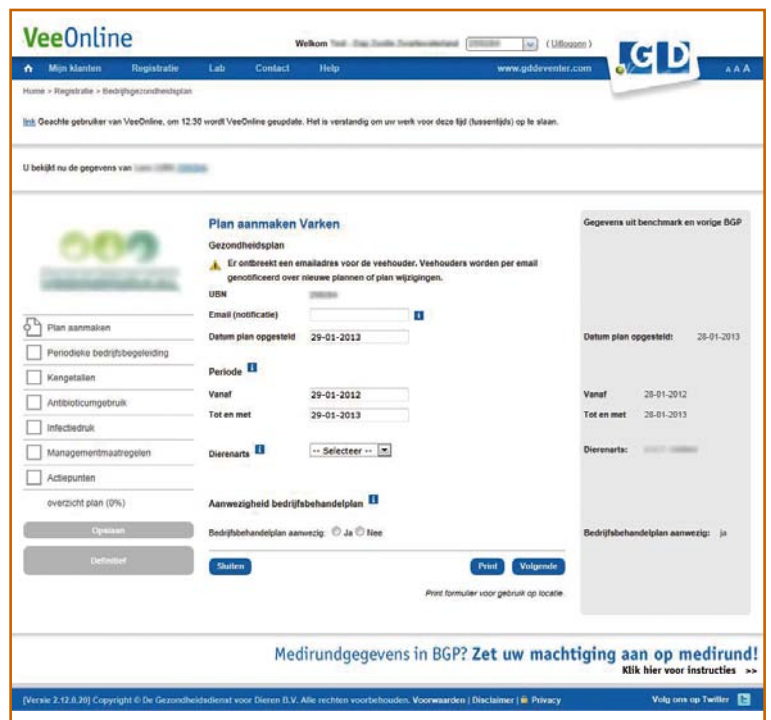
VeeOnline

Welkom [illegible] (Uitloggen)

GD

Mijn klanten Registratie Lab Contact Help www.gddeventer.com AAA

Home > Registratie > Bedrijfsgezondheidsplan

link Geachte gebruiker van VeeOnline, om 12.30 wordt VeeOnline geupdate. Het is verstandig om uw werk voor deze tijd (tussentijds) op te slaan.

U bekijkt nu de gegevens van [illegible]

Plan aanmaken Varken

Gezondheidsplan

Er ontbreekt een emailadres voor de veehouder. Veehouders worden per email genotificeerd over nieuwe plannen of plan wijzigingen.

UBN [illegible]

Email (notificatie)

Datum plan opgesteld 29-01-2013

Periode

Vanaf 29-01-2012

Tot en met 29-01-2013

Dierenarts -- Selecteer --

Aanwezigheid bedrijfsbehandelplan

Bedrijfsbehandelplan aanwezig: Ja Nee

Sluiten Print Volgende

Print formulier voor gebruik op locatie.

Plan aanmaken
Periodieke bedrijfsbegeleiding
Kengetallen
Antibioticumgebruik
Infectiedruk
Managementmaatregelen
Actiepunten
overzicht plan (0%)
Opslaan
Definitief

Gegevens uit benchmark en vorige BGP

Datum plan opgesteld: 28-01-2013

Vanaf 28-01-2012
Tot en met 28-01-2013

Dierenarts: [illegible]

Bedrijfsbehandelplan aanwezig: ja

Medirundgegevens in BGP? Zet uw machtiging aan op medirund!
Klik hier voor instructies >>

[Versie 2.12.0.20] Copyright © De Gezondheidsdienst voor Dieren B.V. Alle rechten voorbehouden. Voorwaarden | Disclaimer | Privacy

Volg ons op Twitter